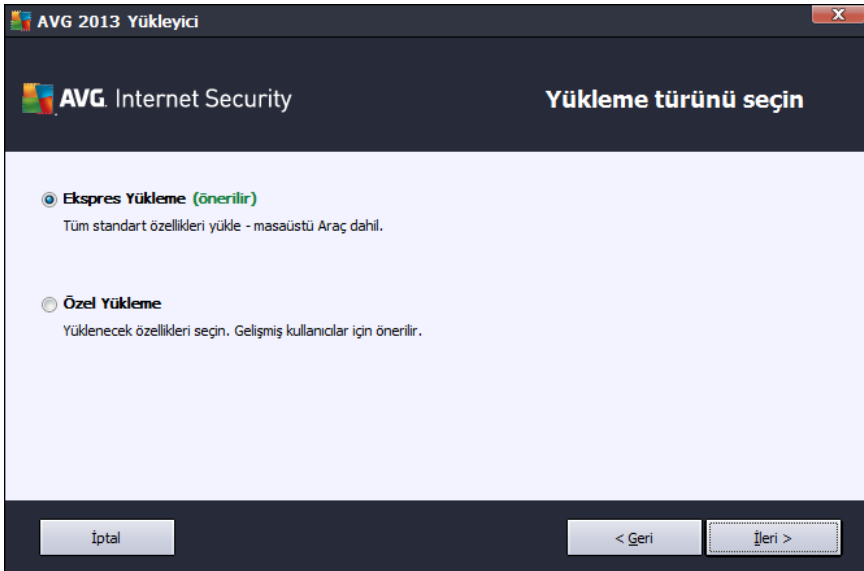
AVG 2013 Yükleyici

X

AVG. Internet Security

Yükleme türünü seçin

Ekspres Yükleme (önerilir)

Tüm standart özellikleri yükle - masaüstü Araç dahil.

Özel Yükleme

Yüklenecek özellikleri seçin. Gelişmiş kullanıcılar için önerilir.

İptal

< Geri

İleri >